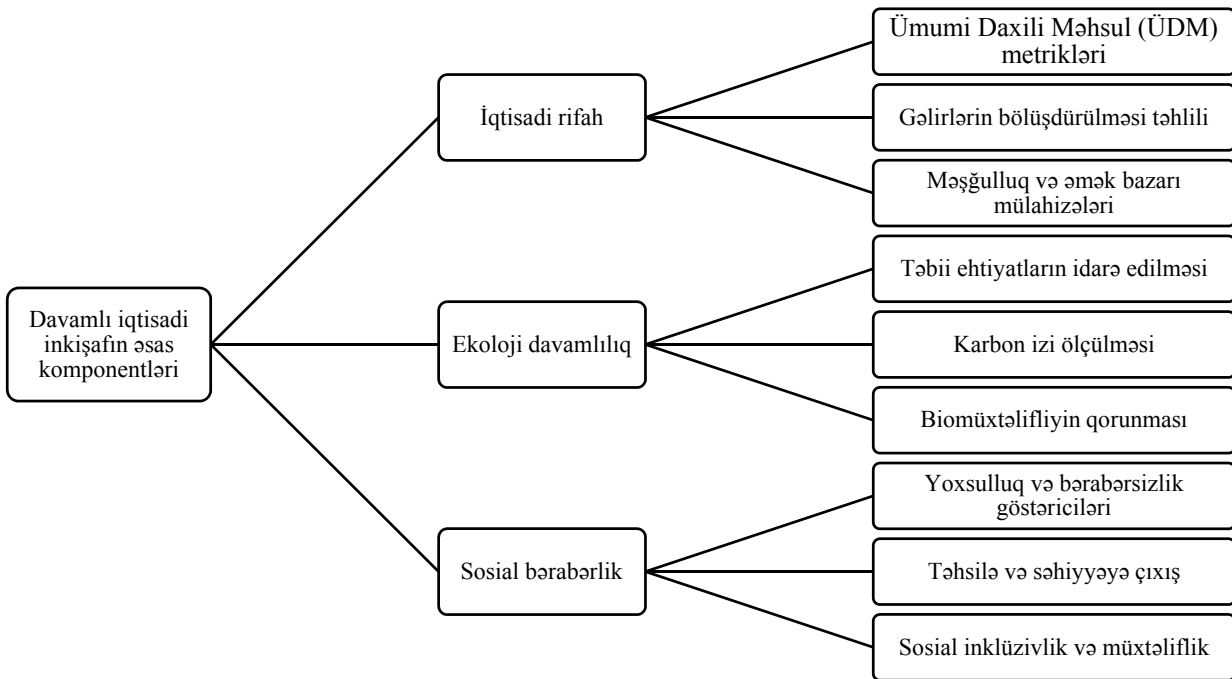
Davamlı iqtisadi inkişafın əsas komponentləri

İqtisadi rifah

Ümumi Daxili Məhsul (ÜDM) metrikləri

Gəlirlərin bölüşdürülməsi təhlili

Məşğulluq və əmək bazarı mülahizələri

Ekoloji davamlılıq

Təbii ehtiyatların idarə edilməsi

Karbon izi ölçülməsi

Biomüxtəlifliyin qorunması

Sosial bərabərlik

Yoxsulluq və bərabərsizlik göstəriciləri

Təhsilə və səhiyyəyə çıxış

Sosial inklüzivlik və müxtəliflik